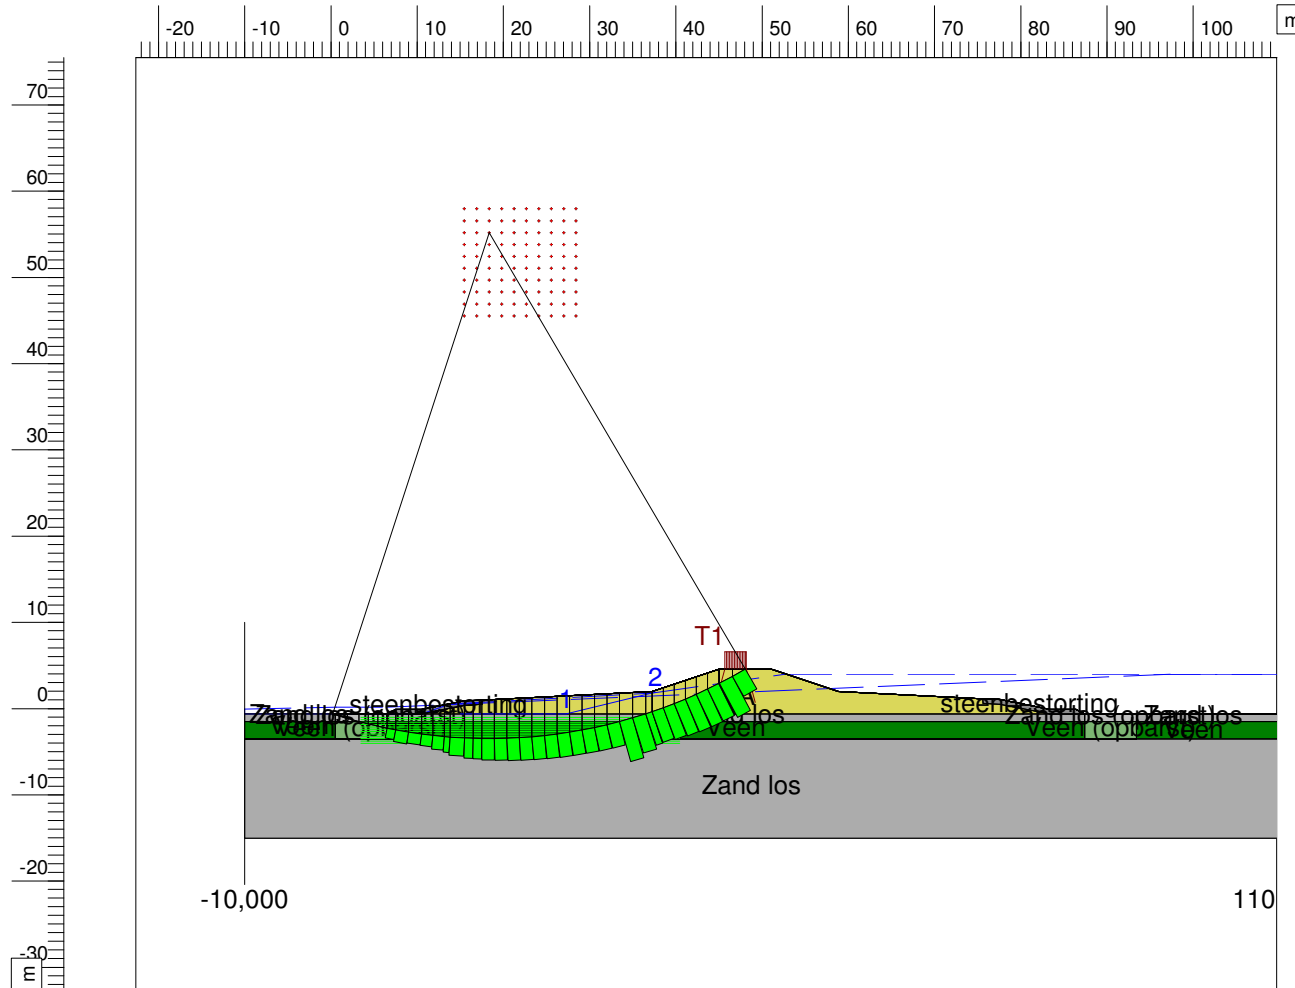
-20 -10 0 10 20 30 40 50 60 70 80 90 100 m

70
60
50
40
30
20
10
0
-10
-20
-30
m

T1
2
1
steenbestorting
Zand los
Veen (opbarst)
los
Veen
steenbestorting
Zand los (opbarst)
Zand los
Veen (opbarst)
Veen
Zand los

-10,000
110